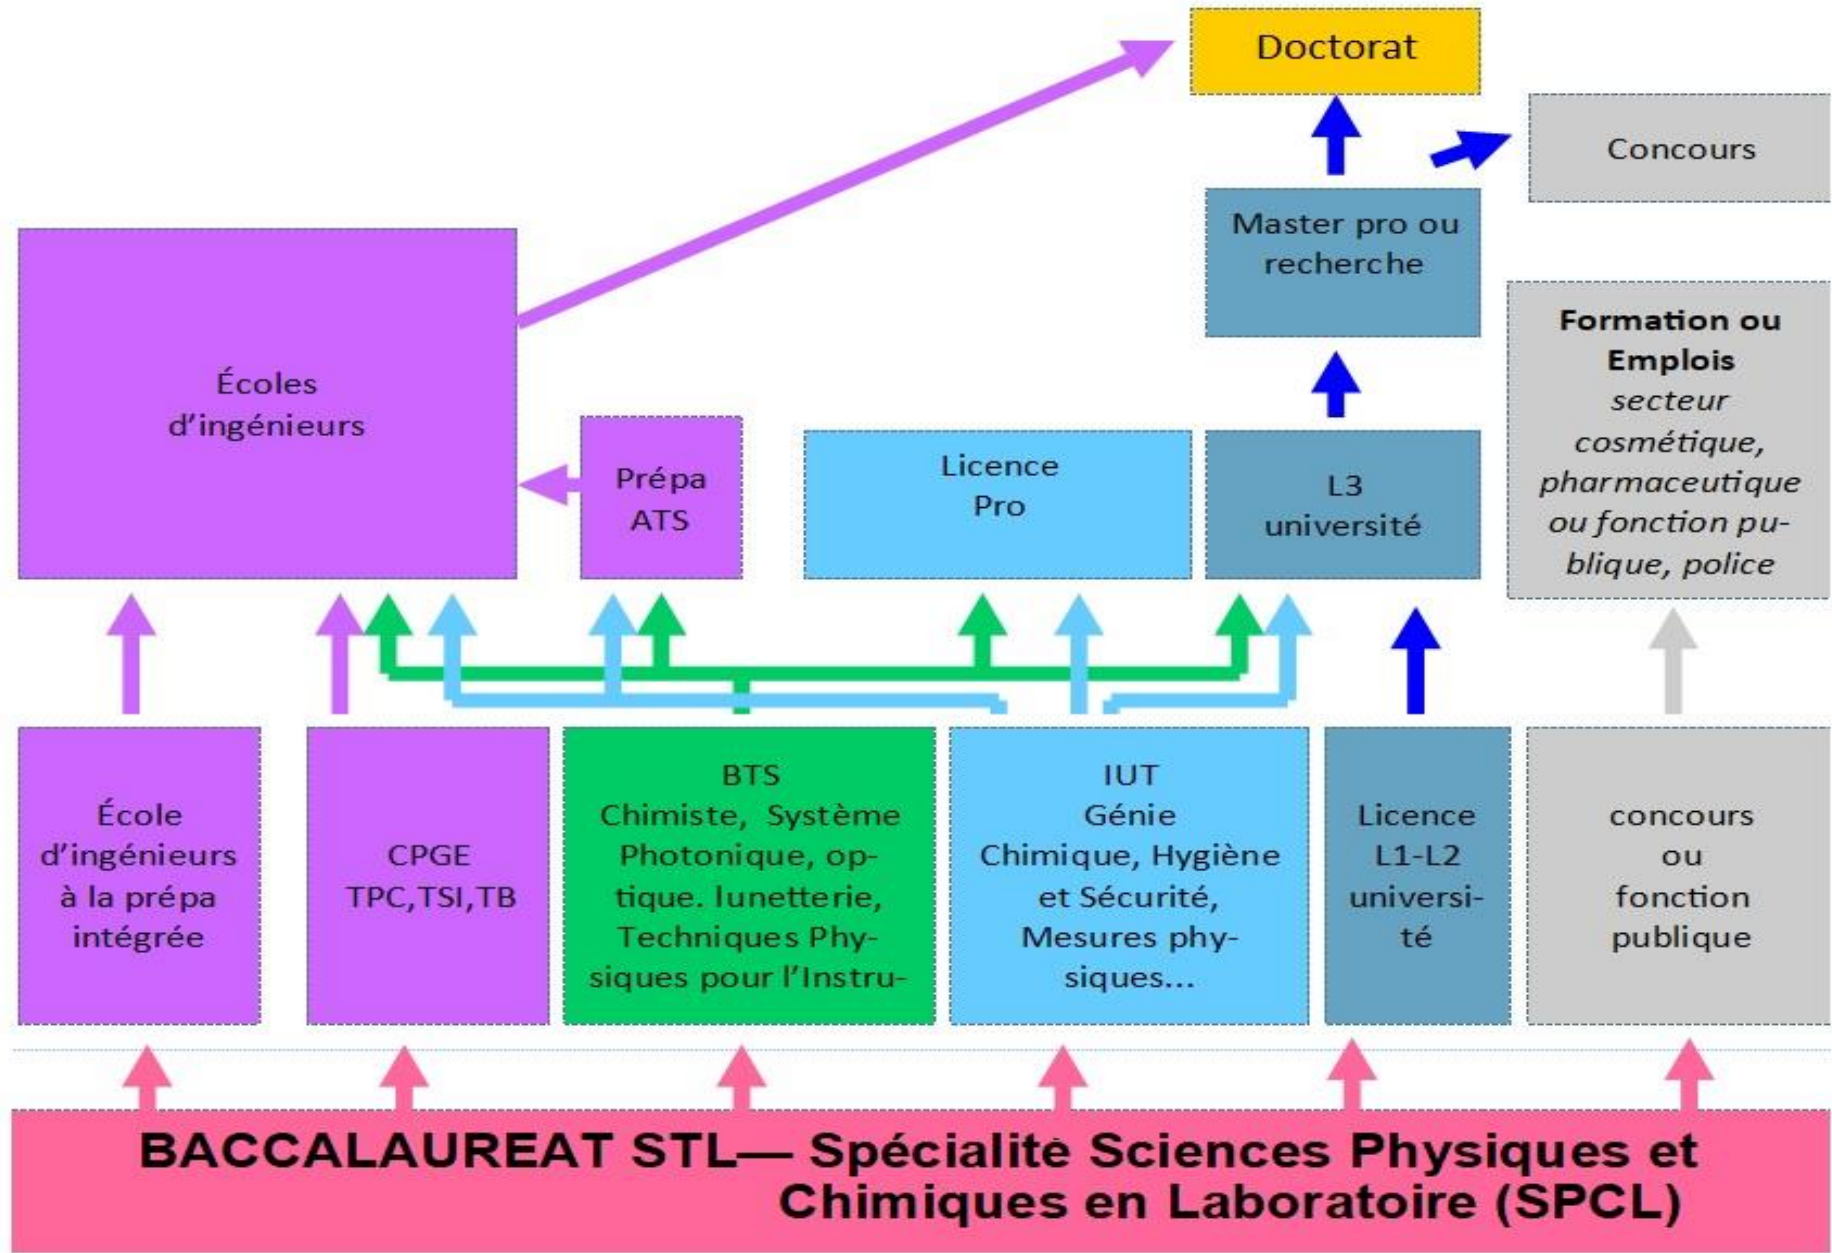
Doctorat

Concours

Master pro ou recherche

Formation ou Emplois
*secteur cosmétique, pharmaceutique ou fonction publique, police*

Écoles d'ingénieurs

Prépa ATS

Licence Pro

L3 université

École d'ingénieurs à la prépa intégrée

CPGE TPC,TSI,TB

BTS Chimiste, Système Photonique, optique. lunetterie, Techniques Physiques pour l'Instru-

IUT Génie Chimique, Hygiène et Sécurité, Mesures physiques...

Licence L1-L2 université

concours ou fonction publique

BACCALAUREAT STL— Spécialité Sciences Physiques et Chimiques en Laboratoire (SPCL)